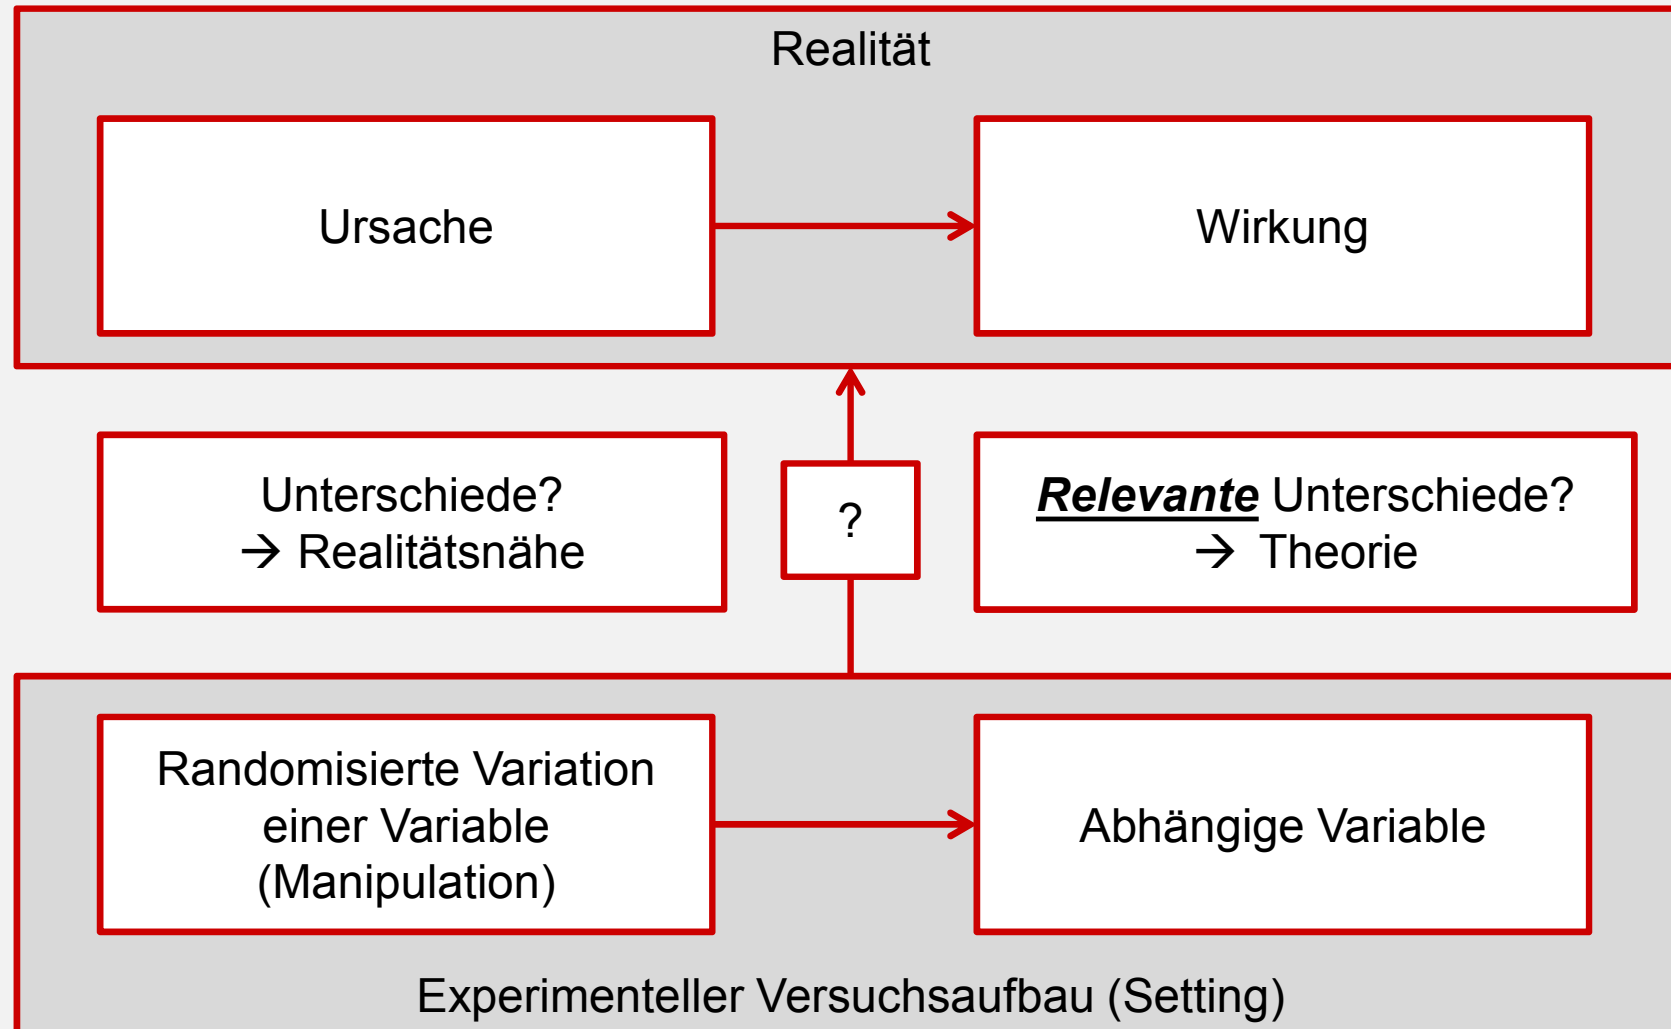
Realität

Ursache

Wirkung

Unterschiede?
→ Realitätsnähe

?

***Relevante*** Unterschiede?
→ Theorie

Randomisierte Variation einer Variable (Manipulation)

Abhängige Variable

Experimenteller Versuchsaufbau (Setting)